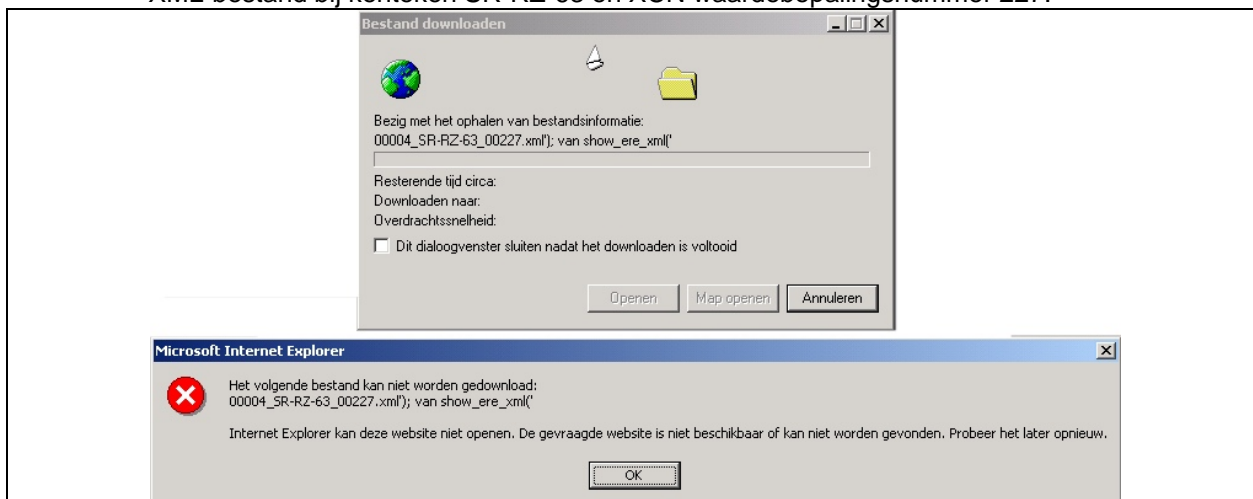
XML-bestand bij kenteken SR-RZ-63 en AGN waardebepalingsnummer 227

Bestand downloaden

Bezig met het ophalen van bestandsinformatie:
00004_SR-RZ-63_00227.xml'); van show_ere_xml('

Resterende tijd circa:
Downloaden naar:
Overdrachtssnelheid:

Dit dialoogvenster sluiten nadat het downloaden is voltooid

Openen | Map openen | Annuleren

Microsoft Internet Explorer

Het volgende bestand kan niet worden gedownload:
00004_SR-RZ-63_00227.xml'); van show_ere_xml('

Internet Explorer kan deze website niet openen. De gevraagde website is niet beschikbaar of kan niet worden gevonden. Probeer het later opnieuw.

OK